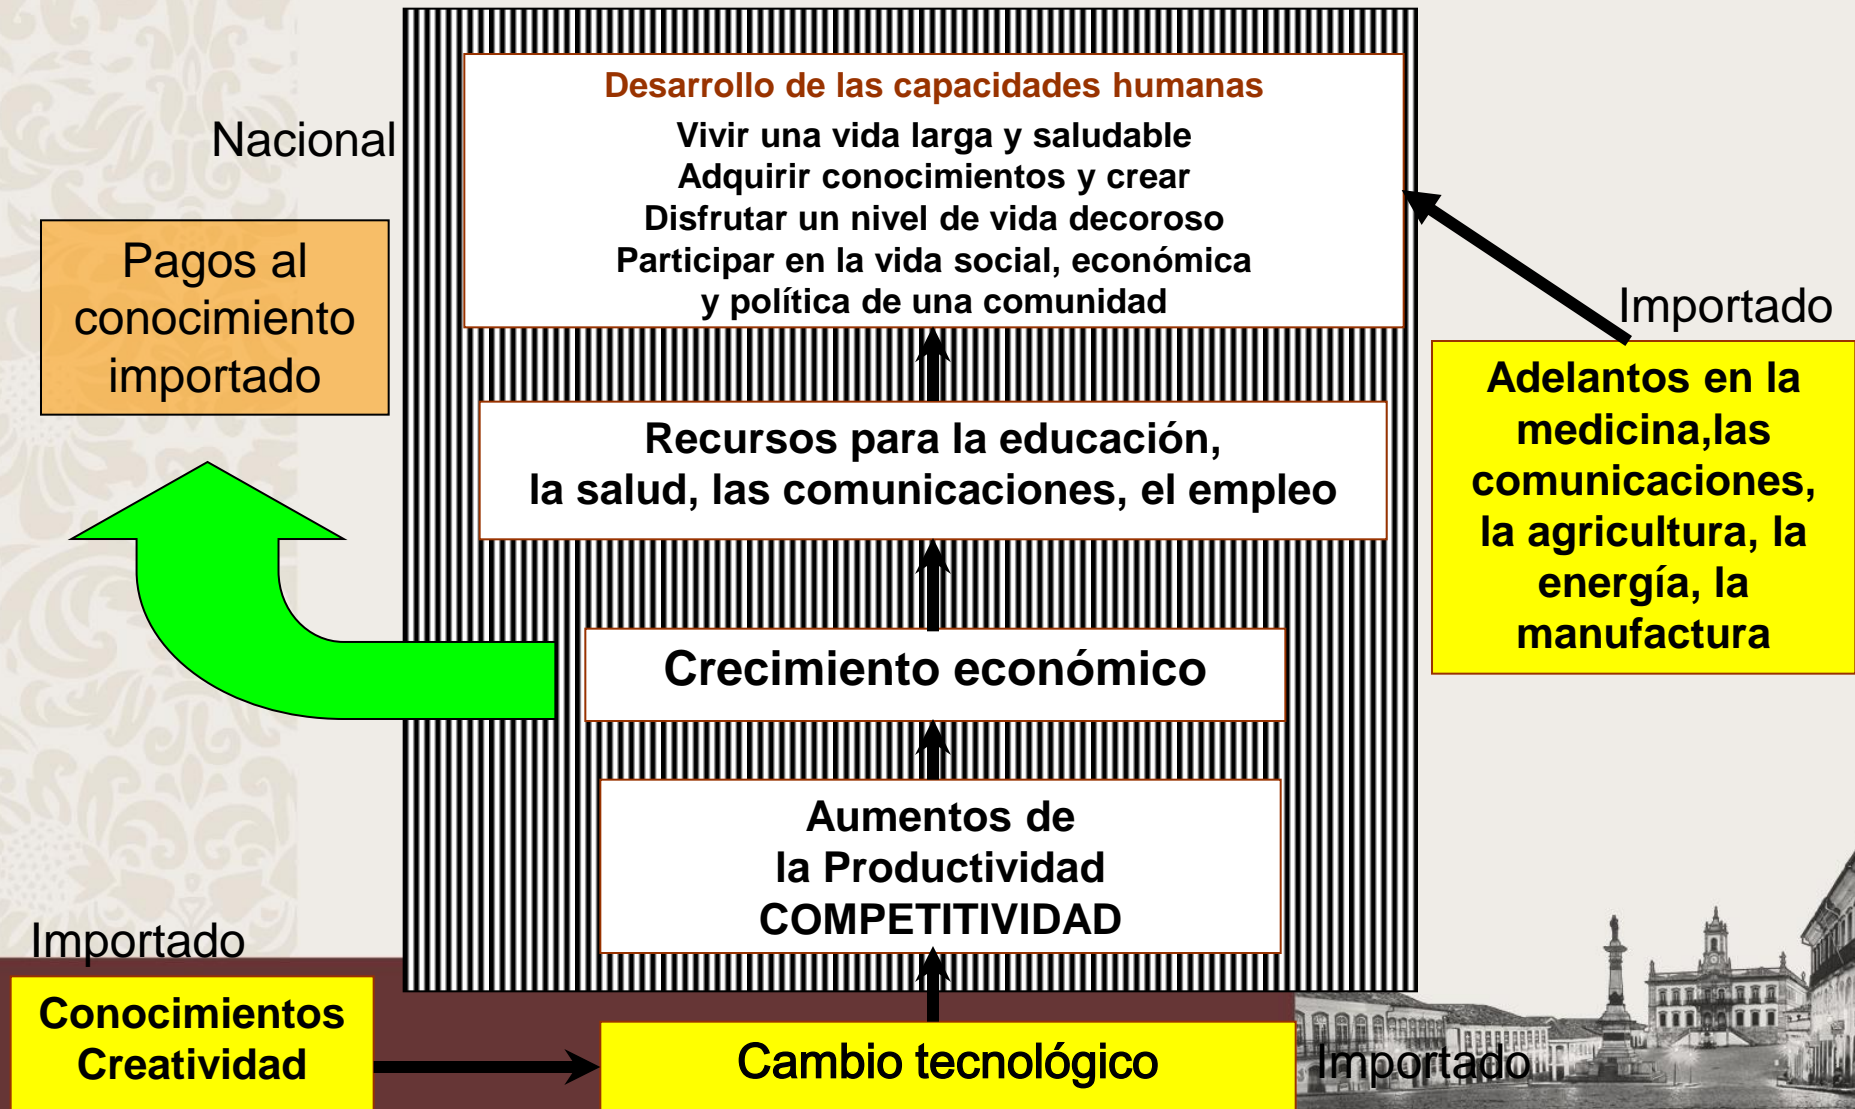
Nacional

Pagos al conocimiento importado

Desarrollo de las capacidades humanas
Vivir una vida larga y saludable
Adquirir conocimientos y crear
Disfrutar un nivel de vida decoroso
Participar en la vida social, económica y política de una comunidad

Importado

Adelantos en la medicina,las comunicaciones, la agricultura, la energía, la manufactura

Recursos para la educación, la salud, las comunicaciones, el empleo

Crecimiento económico

Aumentos de la Productividad COMPETITIVIDAD

Importado

Conocimientos Creatividad

Cambio tecnológico

Importado